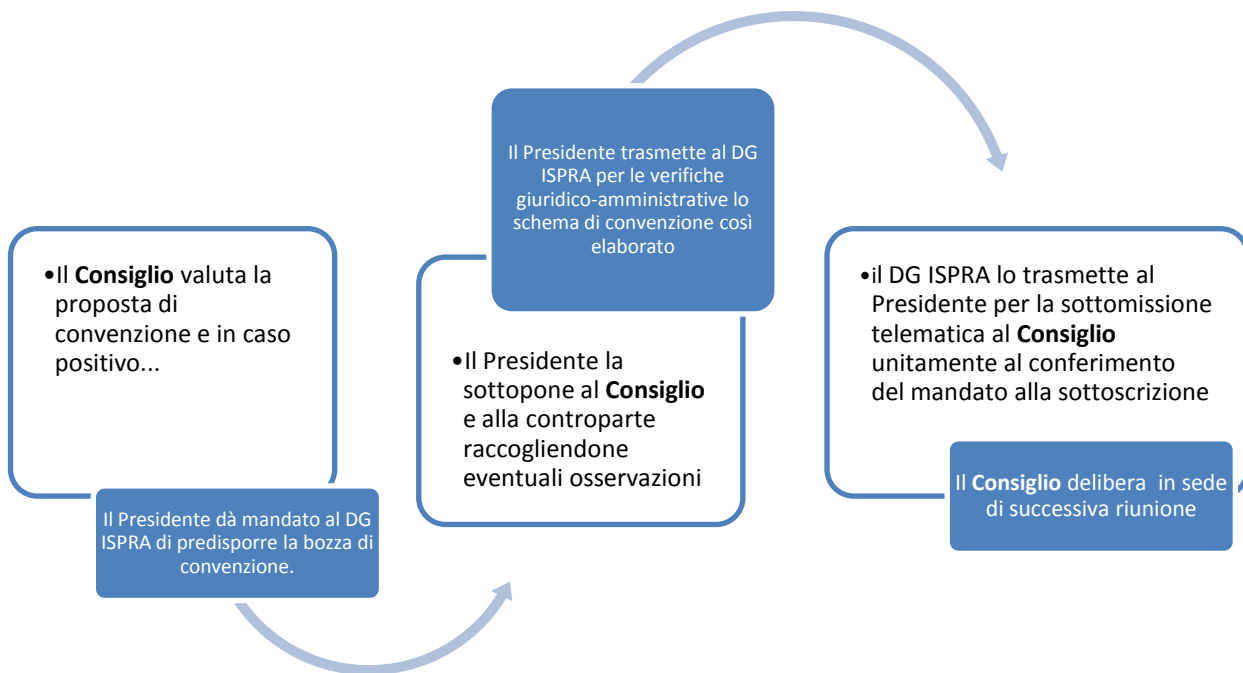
•Il **Consiglio** valuta la proposta di convenzione e in caso positivo...

Il Presidente dà mandato al DG ISPRA di predisporre la bozza di convenzione.

Il Presidente trasmette al DG ISPRA per le verifiche giuridico-amministrative lo schema di convenzione così elaborato

•Il Presidente la sottopone al **Consiglio** e alla controparte raccogliendone eventuali osservazioni

•il DG ISPRA lo trasmette al Presidente per la sottomissione telematica al **Consiglio** unitamente al conferimento del mandato alla sottoscrizione

Il **Consiglio** delibera in sede di successiva riunione